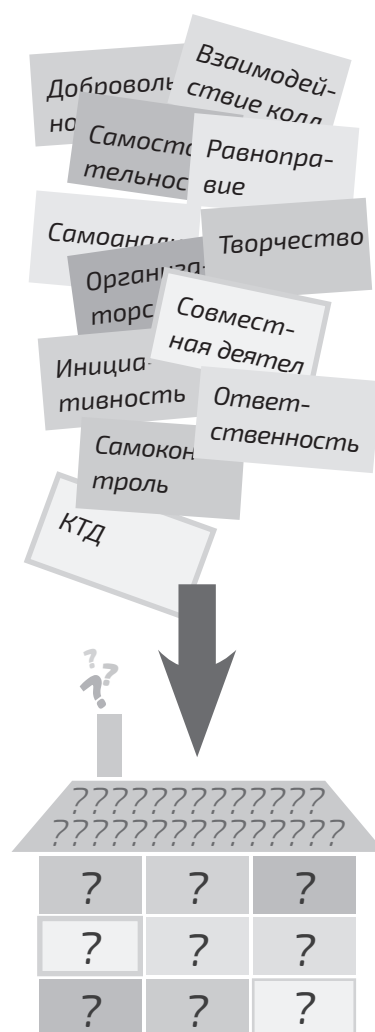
Доброволь
но

Взаимодей-
ствие колл

Самосто
тельнос

Равнопра-
вие

Самоана

Творчество

Организа
торс

Совмест-
ная деятел

Инициа-
тивность

Ответ-
ственность

Самокон
троль

КТД

???

?????????????
???????????????

| ? | ? | ? |
|---|---|---|
| ? | ? | ? |
| ? | ? | ? |